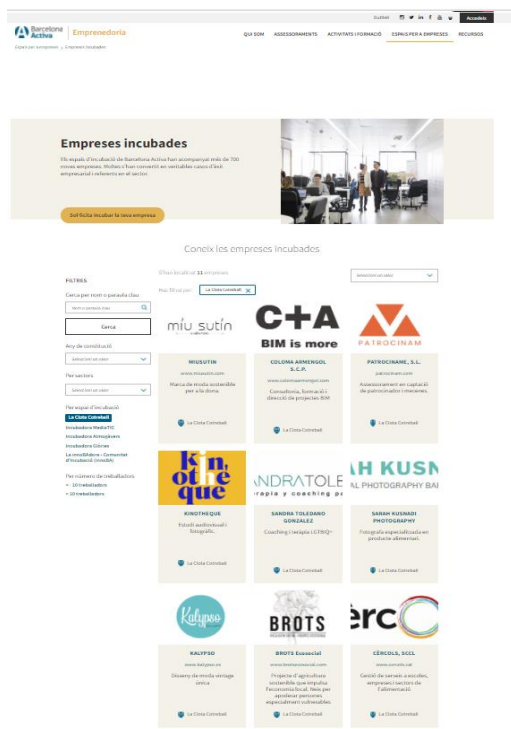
Suscríbete | Accedeix

Barcelona Activa | Emprenedoria

QUI SOM | ASSESSORAMENTS | ACTIVITATS I FORMACIÓ | ESPAIS PER A EMPRESES | RECURSOS

Espais per a empreses > Empreses incubades

Empreses incubades

Els espais d'incubació de Barcelona Activa han acompanyat més de 700 noves empreses. Moltes s'han convertit en veritables casos d'èxit empresarial i referents en el sector.

Sol·licita incubar la teva empresa

Coneix les empreses incubades

FILTRES

Cerca per nom o paraula clau

Nom o paraula clau

Cerca

Any de constitució

Selecciona un valor

Per sectors

Selecciona un valor

Per espai d'incubació

La Ciutat Cobrada

Incubadora MediaTIC

Incubadora Almogàvers

Incubadora Glòries

La InnoBàdora - Comunitat d'Incubació (InnoBA)

Per número de treballadors

< 10 treballadors

> 10 treballadors

S'han localitzat 11 empreses

Selecciona un valor

Has filtrat per: La Ciuta Cobrada ✕

miu sutin

MIUSUTIN

www.miusutin.com

Marca de moda sostenible per a la dona.

La Ciuta Cobrada

C+A BIM is more

COLOMA ARMENGOL S.C.P.

www.colomaarmengol.com

Consultoria, formació i direcció de projectes BIM

La Ciuta Cobrada

PATROCINAM

PATROCINAME, S.L.

patrocinam.com

Assessorament en captació de patrocinadors i mecenes.

La Ciuta Cobrada

kin othe que

KINOTHEQUE

Estudi audiovisual i fotogràfic.

La Ciuta Cobrada

ANDRATOLE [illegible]rapia y coaching p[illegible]

SANDRA TOLEDANO GONZALEZ

Coaching i teràpia LGTBIQ+

La Ciuta Cobrada

AH KUSN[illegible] AL PHOTOGRAPHY BA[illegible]

SARAH KUSNADI PHOTOGRAPHY

Fotografia especialitzada en producte alimentari.

La Ciuta Cobrada

Kalypso

KALYPSO

www.kalypso.es

Disseny de moda vintage única

La Ciuta Cobrada

BROTS

BROTS Ecosocial

www.brotsecosocial.com

Projecte d'agricultura sostenible que impulsa l'economia local. Neix per ajudar persones especialment vulnerables.

La Ciuta Cobrada

ërcO

CÈRCOLS, SCCL

www.cercols.cat

Gestió de serveis a escoles, empreses i sectors de l'alimentació

La Ciuta Cobrada